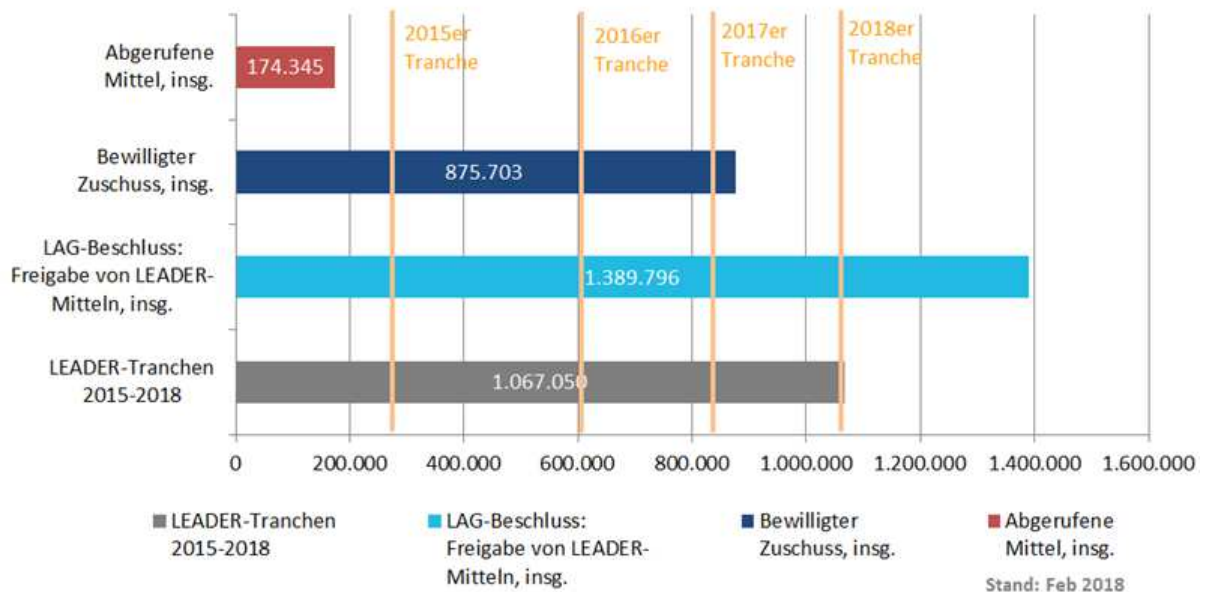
Abgerufene Mittel, insg.

174.345

2015er Tranche

2016er Tranche

2017er Tranche

2018er Tranche

Bewilligter Zuschuss, insg.

875.703

LAG-Beschluss: Freigabe von LEADER-Mitteln, insg.

1.389.796

LEADER-Tranchen 2015-2018

1.067.050

0 200.000 400.000 600.000 800.000 1.000.000 1.200.000 1.400.000 1.600.000

LEADER-Tranchen 2015-2018

LAG-Beschluss: Freigabe von LEADER-Mitteln, insg.

Bewilligter Zuschuss, insg.

Abgerufene Mittel, insg.

Stand: Feb 2018